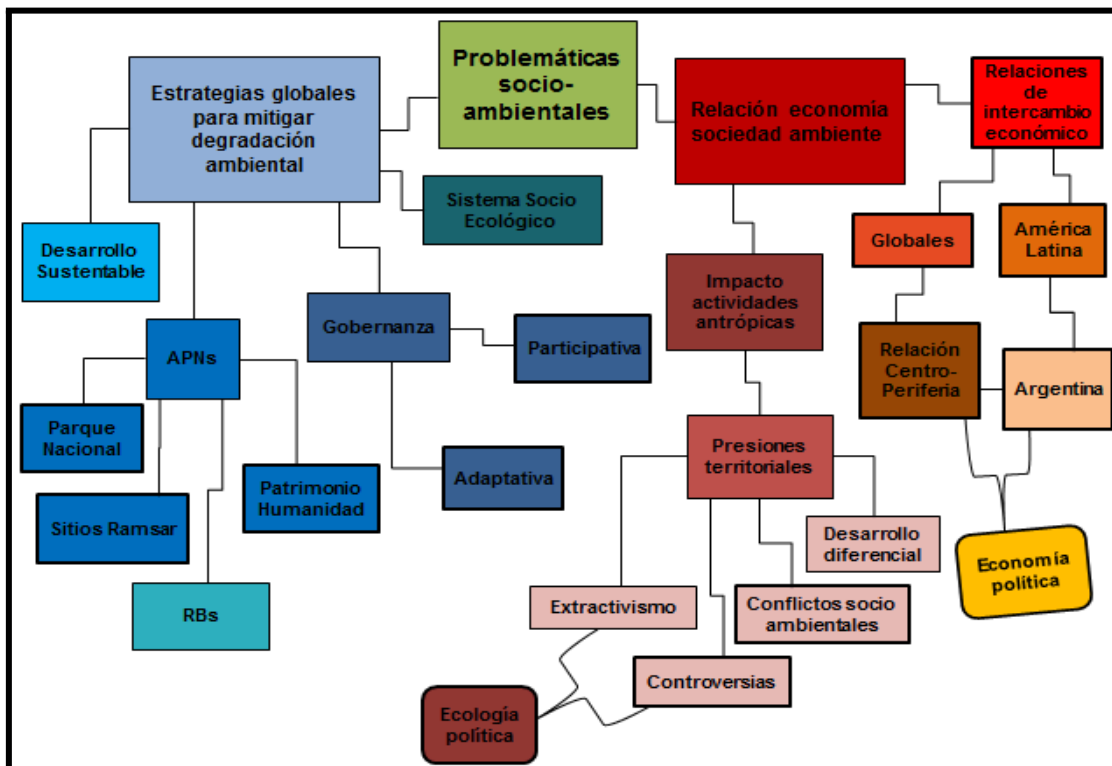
Problemáticas socio-ambientales

Estrategias globales para mitigar degradación ambiental

Relación economia sociedad ambiente

Relaciones de intercambio económico

Desarrollo Sustentable

Sistema Socio Ecológico

Globales

América Latina

Impacto actividades antrópicas

Gobernanza

Participativa

APNs

Relación Centro-Periferia

Argentina

Parque Nacional

Adaptativa

Presiones territoriales

Sitios Ramsar

Patrimonio Humanidad

Desarrollo diferencial

Economía política

RBs

Extractivismo

Conflictos socio ambientales

Controversias

Ecología política